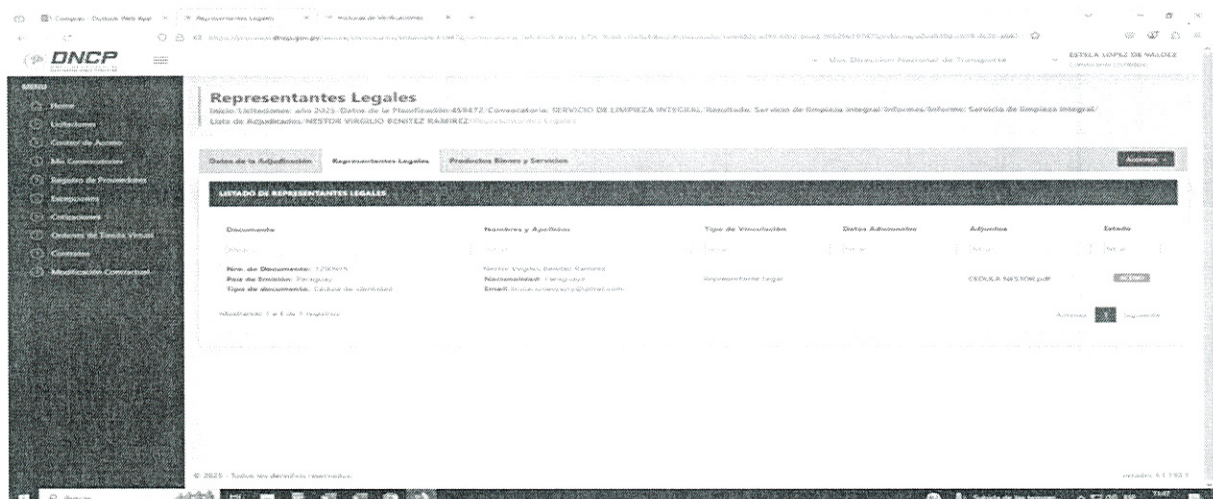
Compras - Outlook Web App | Representantes Legales | Historial de Verificaciones

DNCP

ESTELA LOPEZ DE VALDEZ

MENU
Home
Licitaciones
Control de Acceso
Mis Convocatorias
Registro de Proveedores
Excepciones
Cotizaciones
Ordenes de Tienda Virtual
Contratos
Modificación Contractual

Representantes Legales
Inicio / Licitaciones: año 2023 / Datos de la Planificación 459472 / Convocatoria: SERVICIO DE LIMPIEZA INTEGRAL / Resultado: Servicio de limpieza integral / Informes / Informe: Servicio de limpieza integral / Lista de Adjudicados: NESTOR VIRGILIO BENITEZ RAMIREZ / Representantes Legales

Datos de la Adjudicación | Representantes Legales | Productos Bienes y Servicios | Acciones

LISTADO DE REPRESENTANTES LEGALES

| Documento | Nombres y Apellidos | Tipo de Vinculación | Datos Adicionales | Adjuntos | Estado |
|---|---|---|---|---|---|
| Nro. de Documento: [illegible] Pais de Emisión: Paraguay Tipo de documento: Cedula de identidad | Nestor Virgilio Benitez Ramirez Nacionalidad: Paraguaya Email: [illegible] | Representante Legal | | CEDULA NESTOR.pdf | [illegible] |

Mostrando 1 a 1 de 1 registros | Anterior | 1 | Siguiente

© 2023 - Todos los derechos reservados